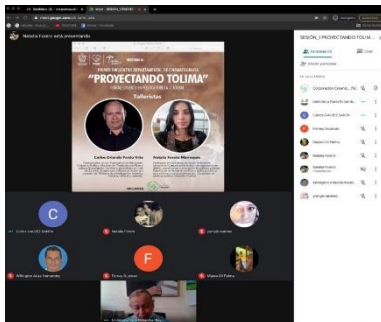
Natalia Forero está presentando

"PROYECTANDO TOLIMA"

Talleristas

Carlos Orlando Pardo Viña

Natalia Forero Manrique

SESIÓN_1 PROYECTANDO TOLIM...

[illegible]

Corporación Cinema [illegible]

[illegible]

Camila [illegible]

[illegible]

Natalia Forero

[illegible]

C

F